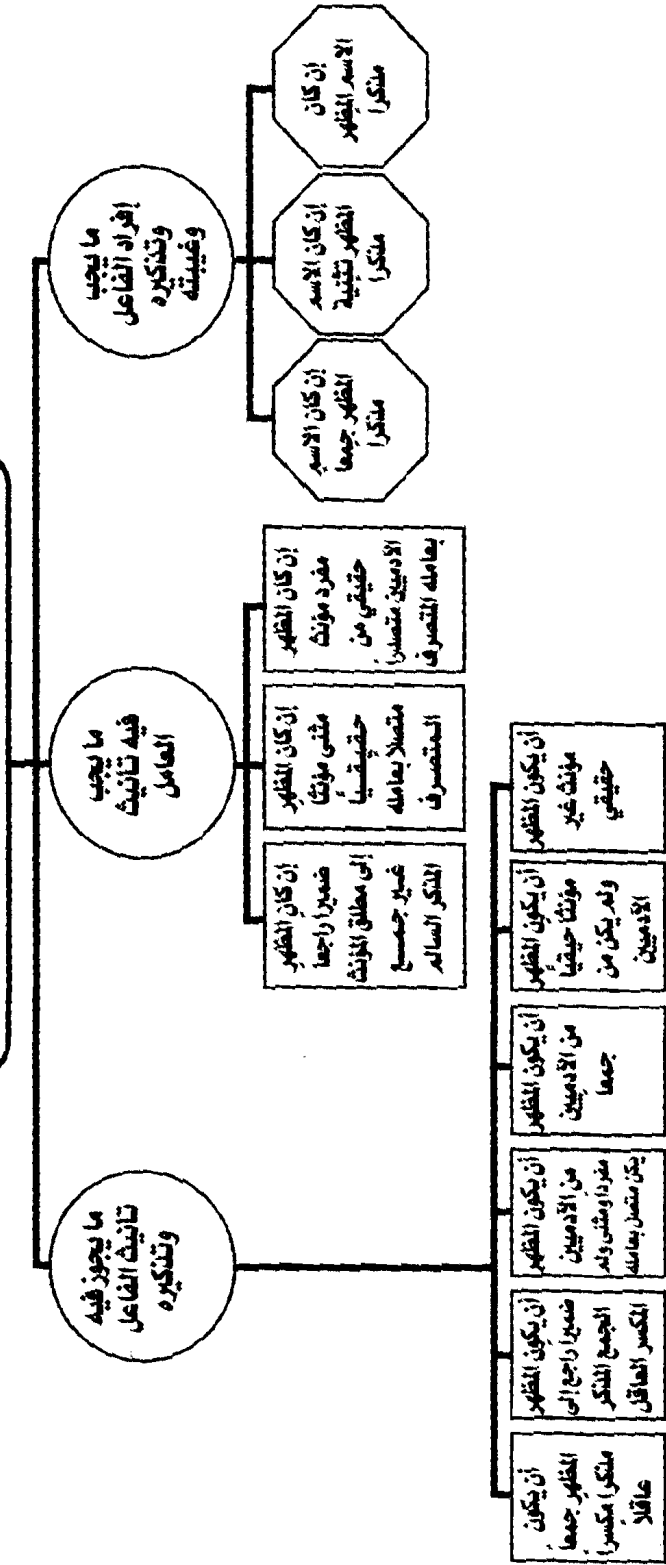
ما يجوز فيه تأنيث الفاعل وتذكيره

أن يكون المظهر جمعا مذكرا مكسرا عاقلا

أن يكون المظهر ضميرا راجع إلى الجمع المذكر المكسر العاقل

أن يكون المظهر من الآدميين مفردا ومثنى ولم يكن متصل بعامله

أن يكون المظهر من الآدميين جمعا

أن يكون المظهر مؤنثا حقيقيا ولم يكن من الآدميين

أن يكون المظهر مؤنث غير حقيقي

ما يجب فيه تأنيث العامل

إن كان المظهر ضميرا راجعا إلى مطلق المؤنث غير جمع المذكر السالم

إن كان المظهر مثنى مؤنثا حقيقيا متصلا بعامله المتصرف

إن كان المظهر مفرد مؤنث حقيقي من الآدميين متصلا بعامله المتصرف

ما يجب إفراد الفاعل وتذكيره وغيبته

إن كان الاسم المظهر جمعا مذكرا

إن كان الاسم المظهر تثنية مذكرا

إن كان الاسم المظهر مذكرا